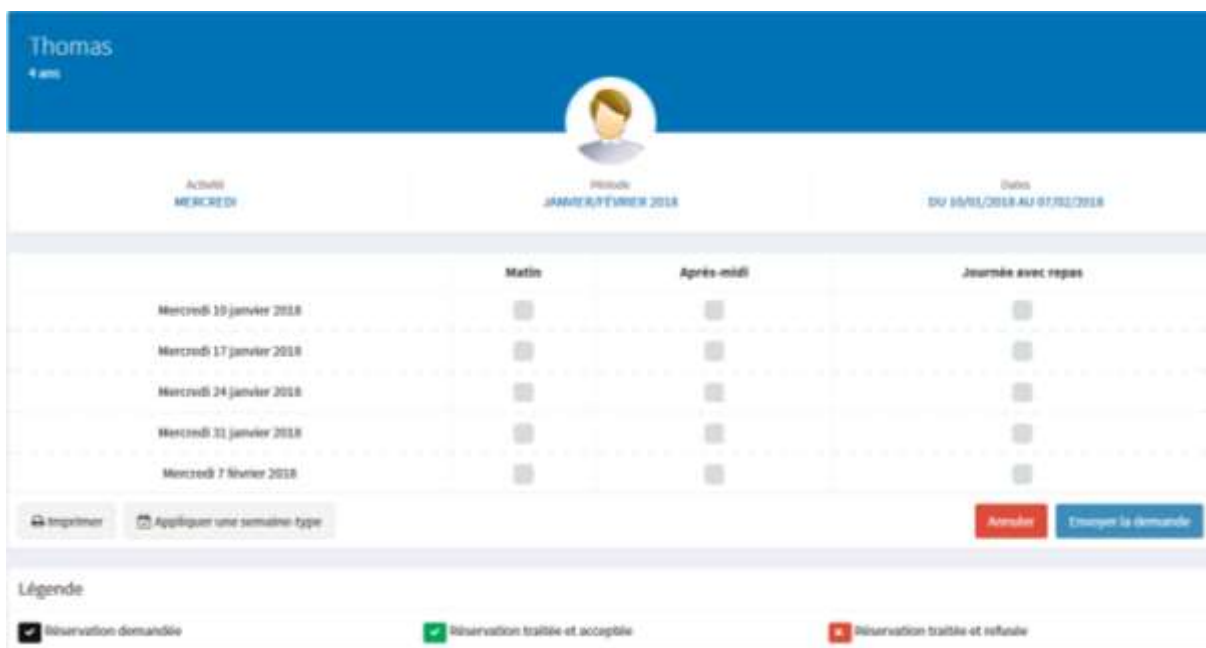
Thomas
4 ans

Activité
MERCREDI

Période
JANVIER/FÉVRIER 2018

Dates
DU 10/01/2018 AU 07/02/2018

| | Matin | Après-midi | Journée avec repas |
|---|---|---|---|
| Mercredi 10 janvier 2018 | | | |
| Mercredi 17 janvier 2018 | | | |
| Mercredi 24 janvier 2018 | | | |
| Mercredi 31 janvier 2018 | | | |
| Mercredi 7 février 2018 | | | |

Imprimer
Appliquer une semaine type
Annuler
Envoyer la demande

Légende

Réservation demandée
Réservation traitée et acceptée
Réservation traitée et refusée